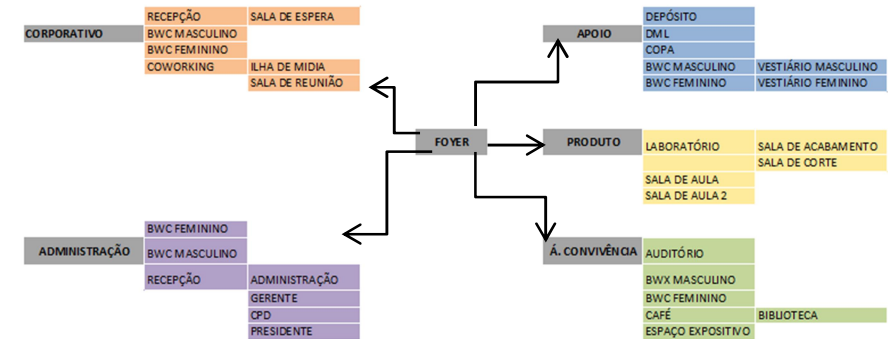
CORPORATIVO

| RECEPÇÃO | SALA DE ESPERA |
|---|---|
| BWC MASCULINO | |
| BWC FEMININO | |
| COWORKING | ILHA DE MIDIA |
| | SALA DE REUNIÃO |

APOIO

| DEPÓSITO | |
|---|---|
| DML | |
| COPA | |
| BWC MASCULINO | VESTIÁRIO MASCULINO |
| BWC FEMININO | VESTIÁRIO FEMININO |

FOYER

PRODUTO

| LABORATÓRIO | SALA DE ACABAMENTO |
|---|---|
| | SALA DE CORTE |
| SALA DE AULA | |
| SALA DE AULA 2 | |

ADMINISTRAÇÃO

| BWC FEMININO | |
|---|---|
| BWC MASCULINO | |
| RECEPÇÃO | ADMINISTRAÇÃO |
| | GERENTE |
| | CPD |
| | PRESIDENTE |

Á. CONVIVÊNCIA

| AUDITÓRIO | |
|---|---|
| BWX MASCULINO | |
| BWC FEMININO | |
| CAFÉ | BIBLIOTECA |
| ESPAÇO EXPOSITIVO | |